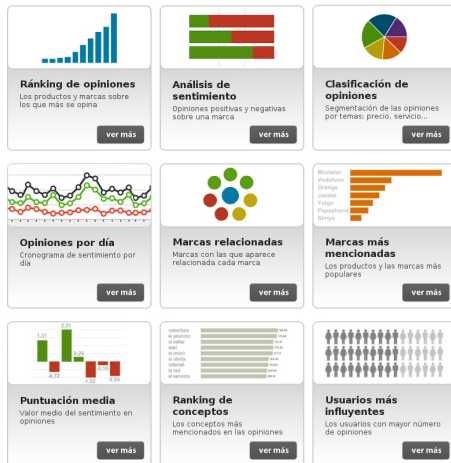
Ránking de opiniones
Los productos y marcas sobre los que más se opina
ver más

Análisis de sentimiento
Opiniones positivas y negativas sobre una marca
ver más

Clasificación de opiniones
Segmentación de las opiniones por temas: precio, servicio...
ver más

Opiniones por día
Cronograma de sentimiento por día
ver más

Marcas relacionadas
Marcas con las que aparece relacionada cada marca
ver más

Movistar
Vodafone
Orange
Jazztel
Yoigo
Pepephone
Simyo
Marcas más mencionadas
Los productos y las marcas más populares
ver más

1,31
2,01
0,26
-0,72
-1,02
0,18
-0,94
Puntuación media
Valor medio del sentimiento en opiniones
ver más

Ranking de conceptos
Los conceptos más mencionados en las opiniones
ver más

Usuarios más influyentes
Los usuarios con mayor número de opiniones
ver más